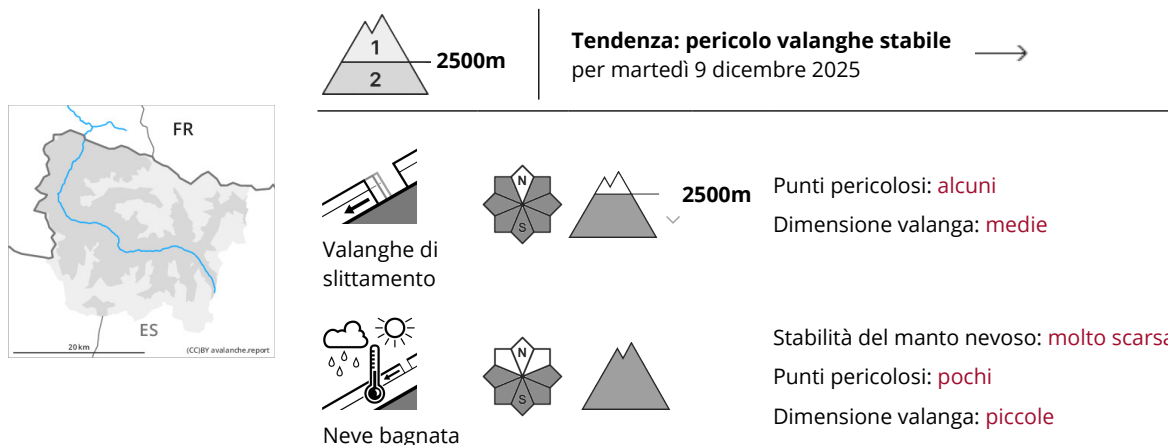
1
2
2500m

Tendenza: pericolo valanghe stabile
per martedì 9 dicembre 2025

FR
ES
20 km
(CC)BY avalanche.report

Valanghe di slittamento

N
S

2500m

Punti pericolosi: alcuni
Dimensione valanga: medie

Neve bagnata

N
S

Stabilità del manto nevoso: molto scarsa
Punti pericolosi: pochi
Dimensione valanga: piccole